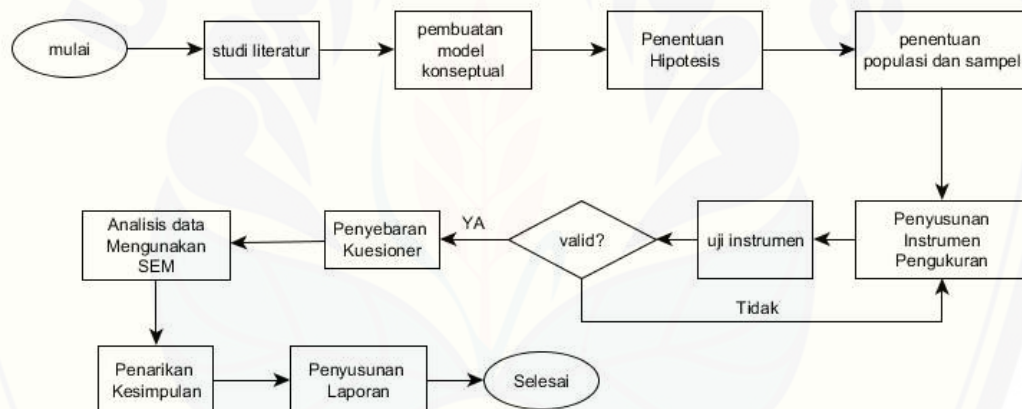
mulai

studi literatur

pembuatan model konseptual

Penentuan Hipotesis

penentuan populasi dan sampel

Penyusunan Instrumen Pengukuran

uji instrumen

valid?

YA

Tidak

Penyebaran Kuesioner

Analisis data Mengunakan SEM

Penarikan Kesimpulan

Penyusunan Laporan

Selesai